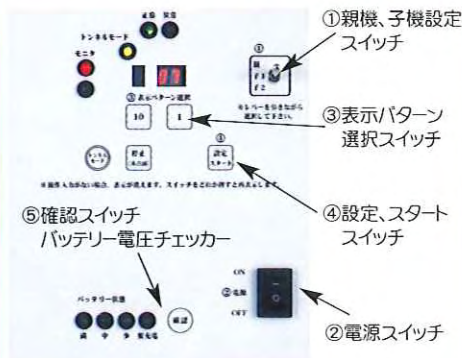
①親機、子機設定スイッチ

③表示パターン選択スイッチ

④設定、スタートスイッチ

⑤確認スイッチ
バッテリー電圧チェッカー

②電源スイッチ

送信　受信

トンネルモード

モニタ

③ 表示パターン選択

10　1

設定
スタート

確認

ON
② 電源
OFF

バッテリー容量

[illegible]